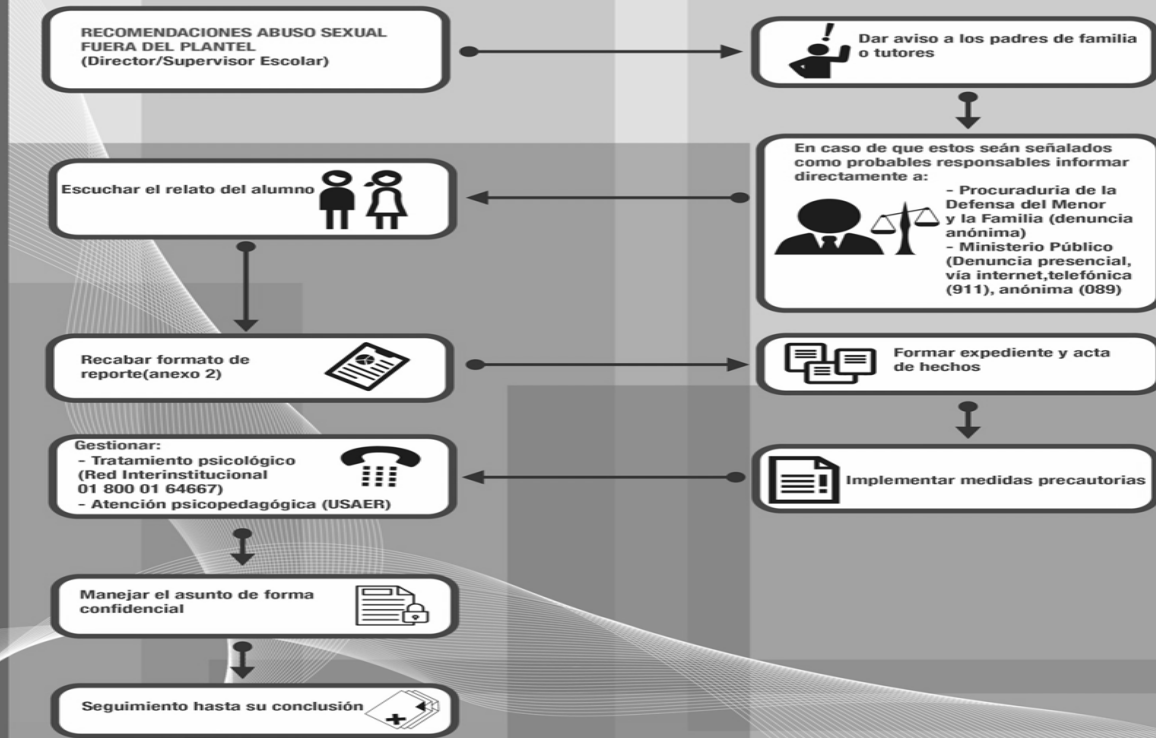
RECOMENDACIONES ABUSO SEXUAL FUERA DEL PLANTEL (Director/Supervisor Escolar)

Dar aviso a los padres de familia o tutores

En caso de que estos seán señalados como probables responsables informar directamente a:
- Procuraduria de la Defensa del Menor y la Familia (denuncia anónima)
- Ministerio Público (Denuncia presencial, vía internet,telefónica (911), anónima (089)

Escuchar el relato del alumno

Recabar formato de reporte(anexo 2)

Formar expediente y acta de hechos

Implementar medidas precautorias

Gestionar:
- Tratamiento psicológico (Red Interinstitucional 01 800 01 64667)
- Atención psicopedagógica (USAER)

Manejar el asunto de forma confidencial

Seguimiento hasta su conclusión